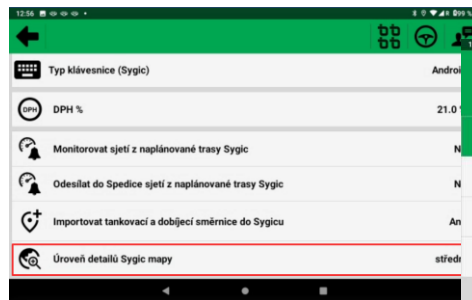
12:56

Typ klávesnice (Sygic) Androi

DPH DPH % 21.0

Monitorovat sjetí z naplánované trasy Sygic N

Odesílat do Spedice sjetí z naplánované trasy Sygic N

Importovat tankovací a dobíjecí směrnice do Sygicu An

Úroveň detailů Sygic mapy středn